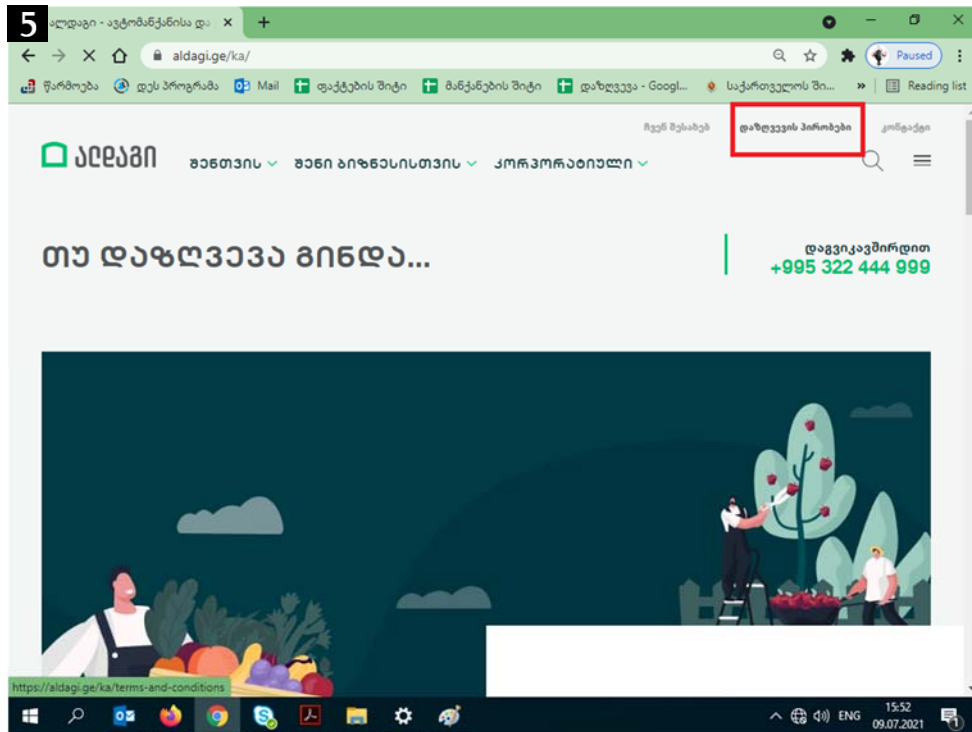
5

ალდაგი - ავტომანქანისა და ×

aldagi.ge/ka/

Paused

წარმოება  დეს პროგრამა  Mail  ფაქტების შიტი  მანქანების შიტი  დაზღვევა - Googl...  საქართველოს ში...  »  Reading list

ჩვენ შესახებ  დაზღვევის პირობები  კონტაქტი

ალდაგი

შენთვის  შენი ბიზნესისთვის  კორპორატიული

თუ დაზღვევა გინდა...

დაგვიკავშირდით
+995 322 444 999

https://aldagi.ge/ka/terms-and-conditions

ENG  15:52  09.07.2021